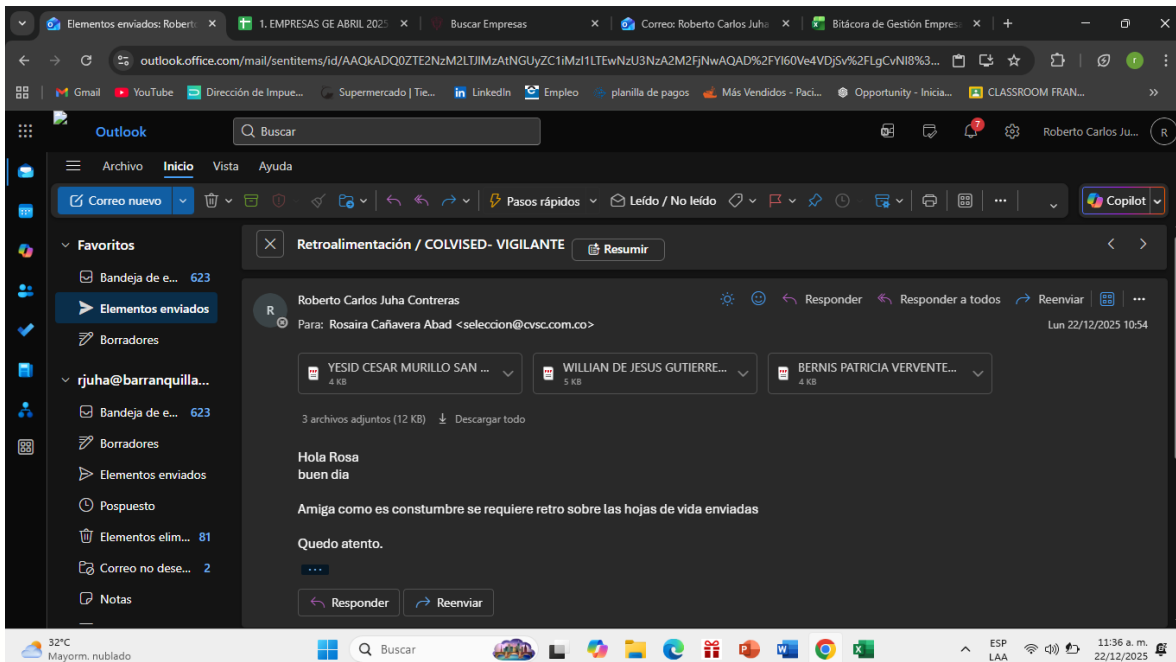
Elementos enviados: Roberto ×
1. EMPRESAS GE ABRIL 2025 ×
Buscar Empresas ×
Correo: Roberto Carlos Juha ×
Bitácora de Gestión Empresa ×
+

outlook.office.com/mail/sentitems/id/AAQkADQ0ZTE2NzM2LTJlMzAtNGUyZC1iMzI1LTEwNzU3NzA2M2FjNwAQAD%2FYl60Ve4VDjSv%2FLgCvNl8%3...

Gmail YouTube Dirección de Impue... Supermercado | Tie... LinkedIn Empleo planilla de pagos Más Vendidos - Paci... Opportunity - Inicia... CLASSROOM FRAN...

Outlook
Buscar
Roberto Carlos Ju... R

Archivo Inicio Vista Ayuda

Correo nuevo
Pasos rápidos
Leído / No leído
Copilot

Favoritos
Bandeja de e... 623
Elementos enviados
Borradores
rjuha@barranquilla...
Bandeja de e... 623
Borradores
Elementos enviados
Pospuesto
Elementos elim... 81
Correo no dese... 2
Notas

Retroalimentación / COLVISED- VIGILANTE
Resumir

Roberto Carlos Juha Contreras
Para: Rosaira Cañavera Abad <seleccion@cvsc.com.co>
Responder Responder a todos Reenviar
Lun 22/12/2025 10:54

YESID CESAR MURILLO SAN ...
4 KB
WILLIAN DE JESUS GUTIERRE...
5 KB
BERNIS PATRICIA VERVENTE...
4 KB

3 archivos adjuntos (12 KB) Descargar todo

Hola Rosa
buen dia

Amiga como es constumbre se requiere retro sobre las hojas de vida enviadas

Quedo atento.

...

Responder Reenviar

32°C
Mayorm. nublado
Buscar
ESP LAA
11:36 a. m.
22/12/2025